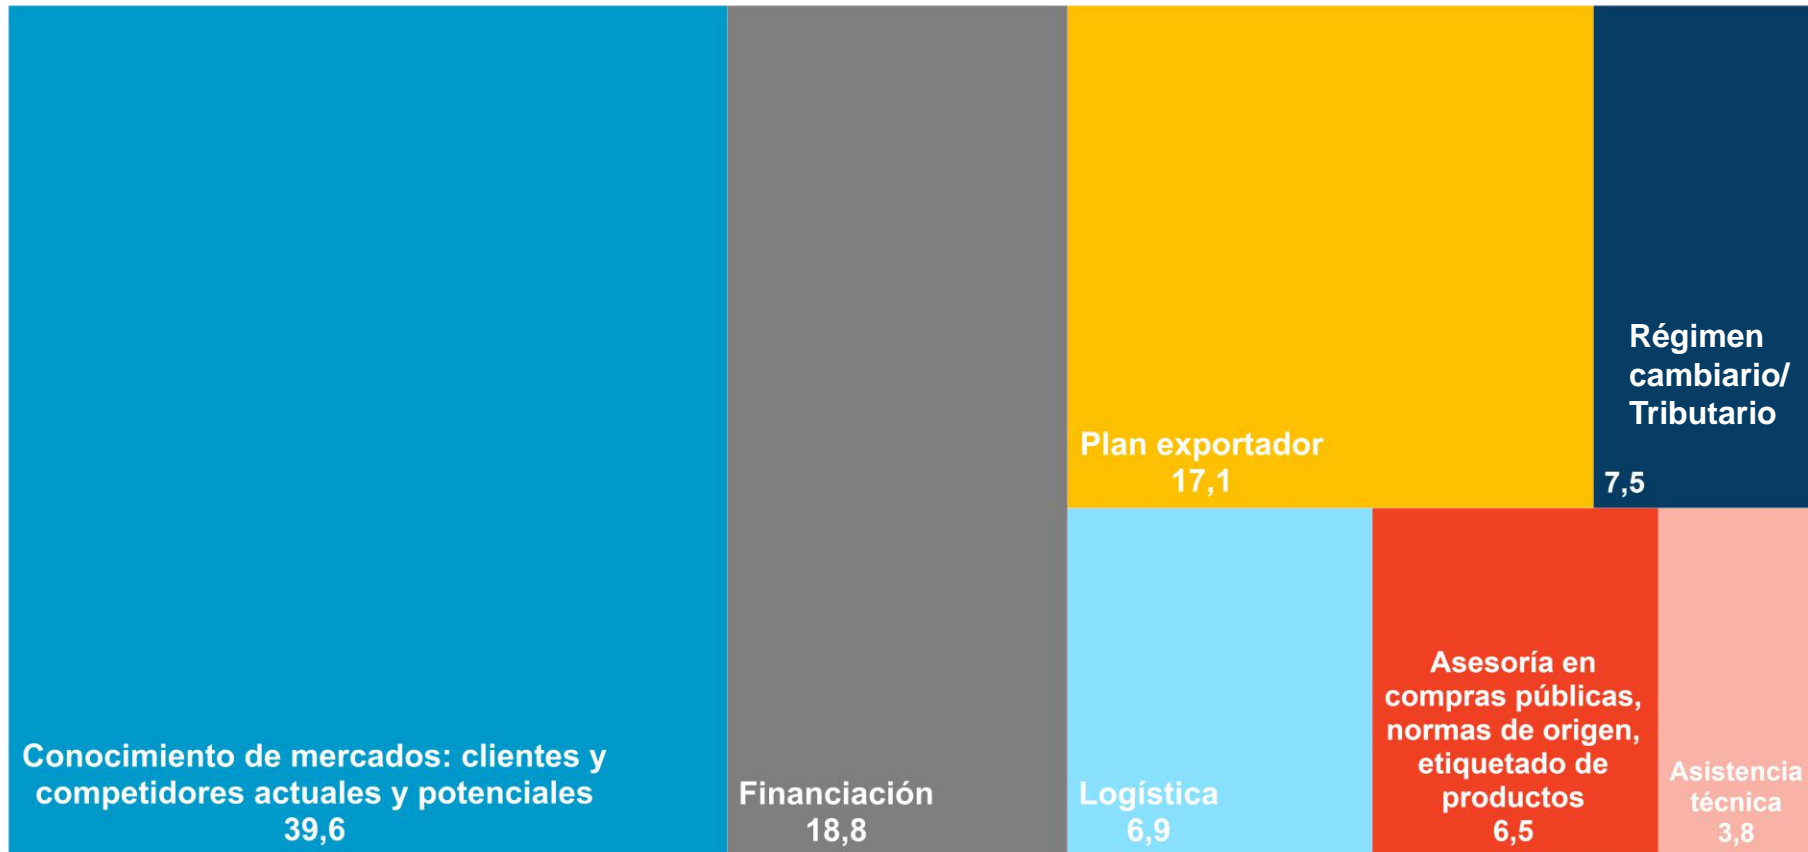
Conocimiento de mercados: clientes y competidores actuales y potenciales
39,6

Financiación
18,8

Plan exportador
17,1

Régimen cambiario/ Tributario
7,5

Logística
6,9

Asesoría en compras públicas, normas de origen, etiquetado de productos
6,5

Asistencia técnica
3,8